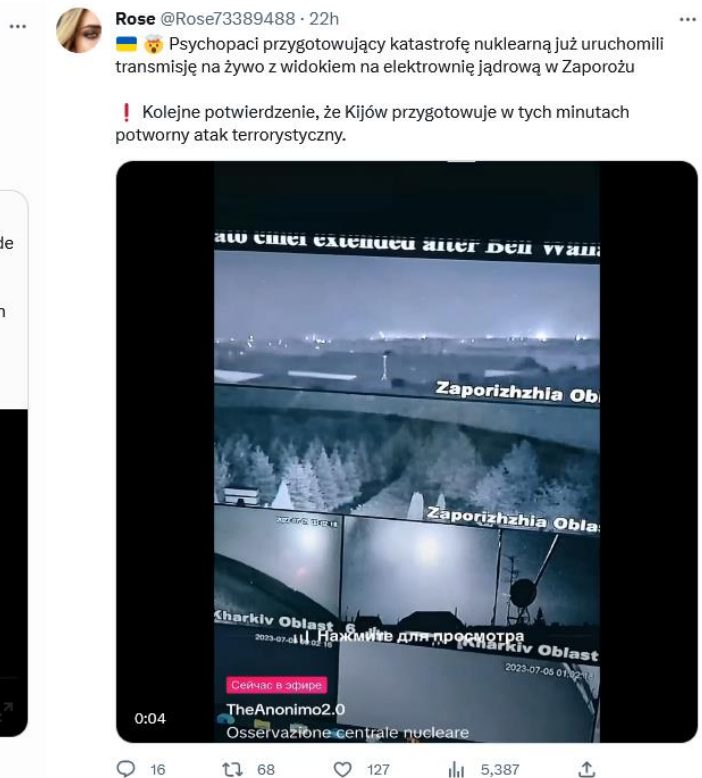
Rose @Rose73389488 · 22h

🇺🇦 🤯 Psychopaci przygotowujący katastrofę nuklearną już uruchomili transmisję na żywo z widokiem na elektrownię jądrową w Zaporożu

❗ Kolejne potwierdzenie, że Kijów przygotowuje w tych minutach potworny atak terrorystyczny.

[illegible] extended after Bell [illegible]

Zaporizhzhia Ob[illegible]

Zaporizhzhia Oblas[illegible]

Kharkiv Oblast

Kharkiv Oblast

2023-07-05 01:02:1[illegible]

Нажмите для просмотра

Сейчас в эфире

TheAnonimo2.0

Osservazione centrale nucleare

0:04

16 68 127 5,387